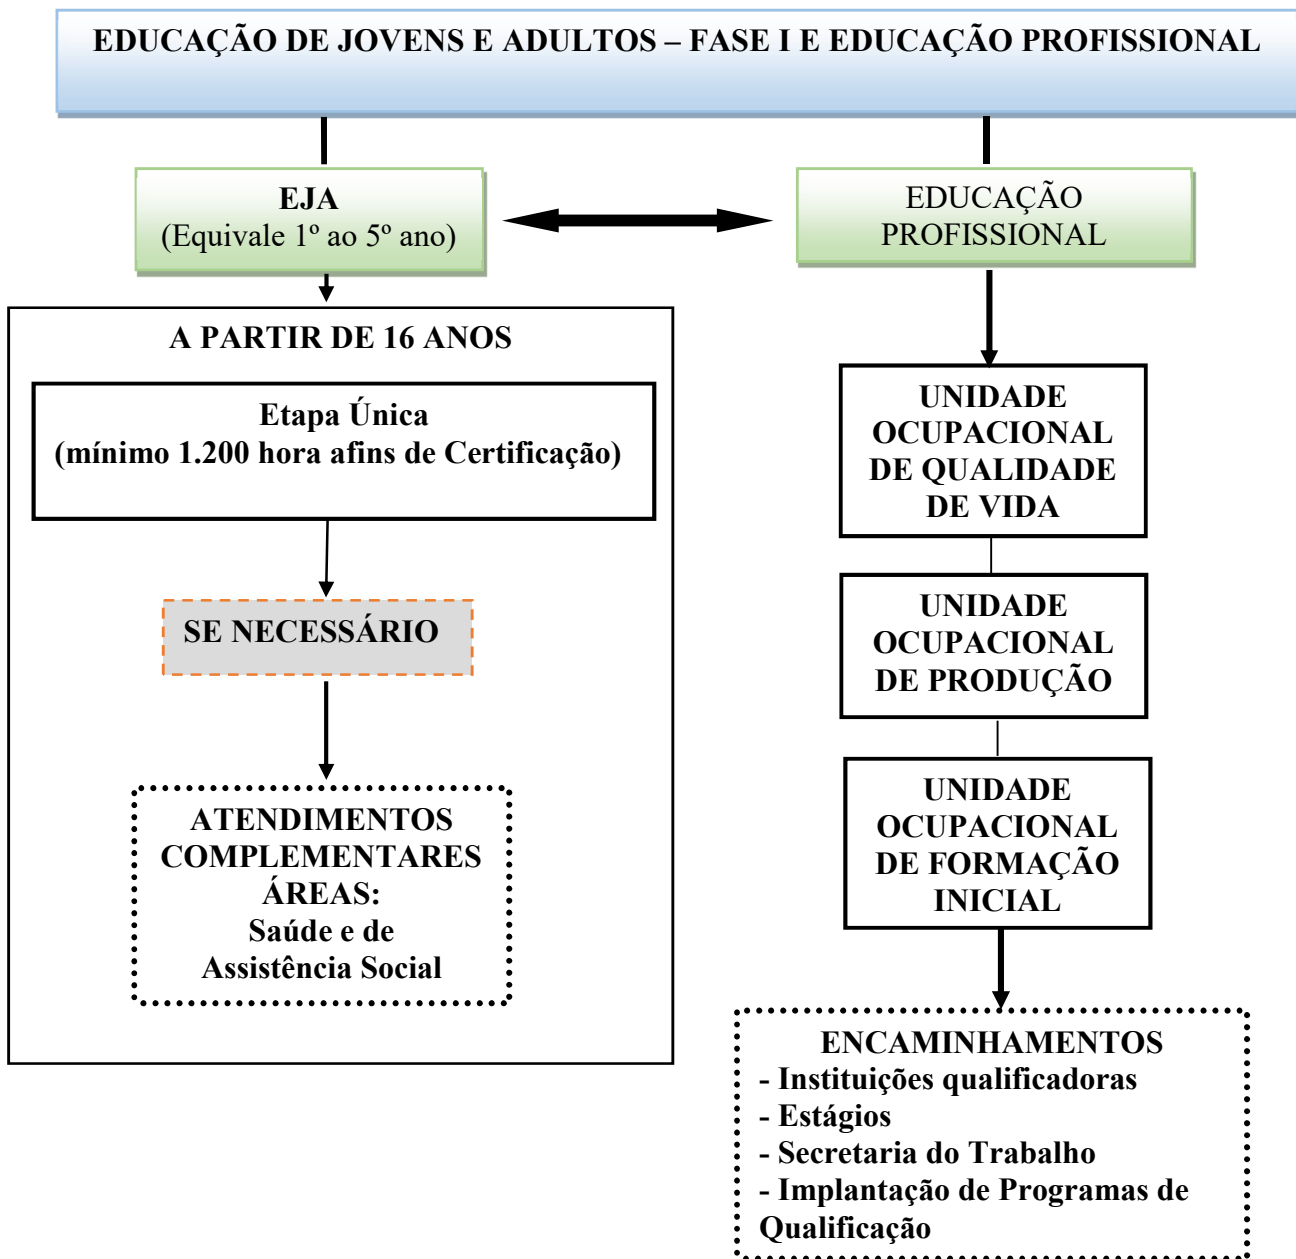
EDUCAÇÃO DE JOVENS E ADULTOS – FASE I E EDUCAÇÃO PROFISSIONAL

EJA
(Equivale 1º ao 5º ano)

EDUCAÇÃO PROFISSIONAL

A PARTIR DE 16 ANOS

Etapa Única
(mínimo 1.200 hora afins de Certificação)

SE NECESSÁRIO

ATENDIMENTOS COMPLEMENTARES ÁREAS:
Saúde e de Assistência Social

UNIDADE OCUPACIONAL DE QUALIDADE DE VIDA

UNIDADE OCUPACIONAL DE PRODUÇÃO

UNIDADE OCUPACIONAL DE FORMAÇÃO INICIAL

ENCAMINHAMENTOS
- Instituições qualificadoras
- Estágios
- Secretaria do Trabalho
- Implantação de Programas de Qualificação